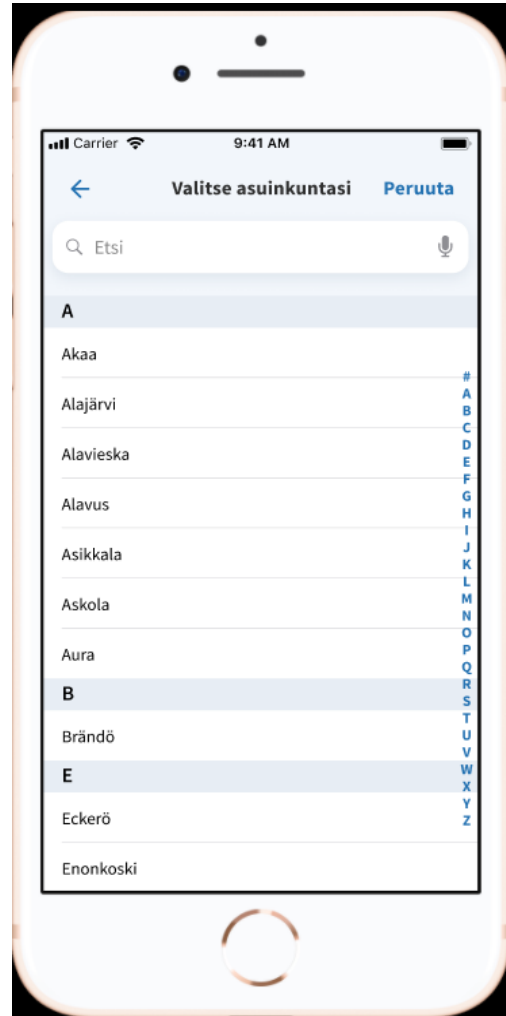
Carrier 9:41 AM

Valitse asuinkuntasi Peruuta

Etsi

A

Akaa

Alajärvi

Alavieska

Alavus

Asikkala

Askola

Aura

B

Brändö

E

Eckerö

Enonkoski

#
A
B
C
D
E
F
G
H
I
J
K
L
M
N
O
P
Q
R
S
T
U
V
W
X
Y
Z